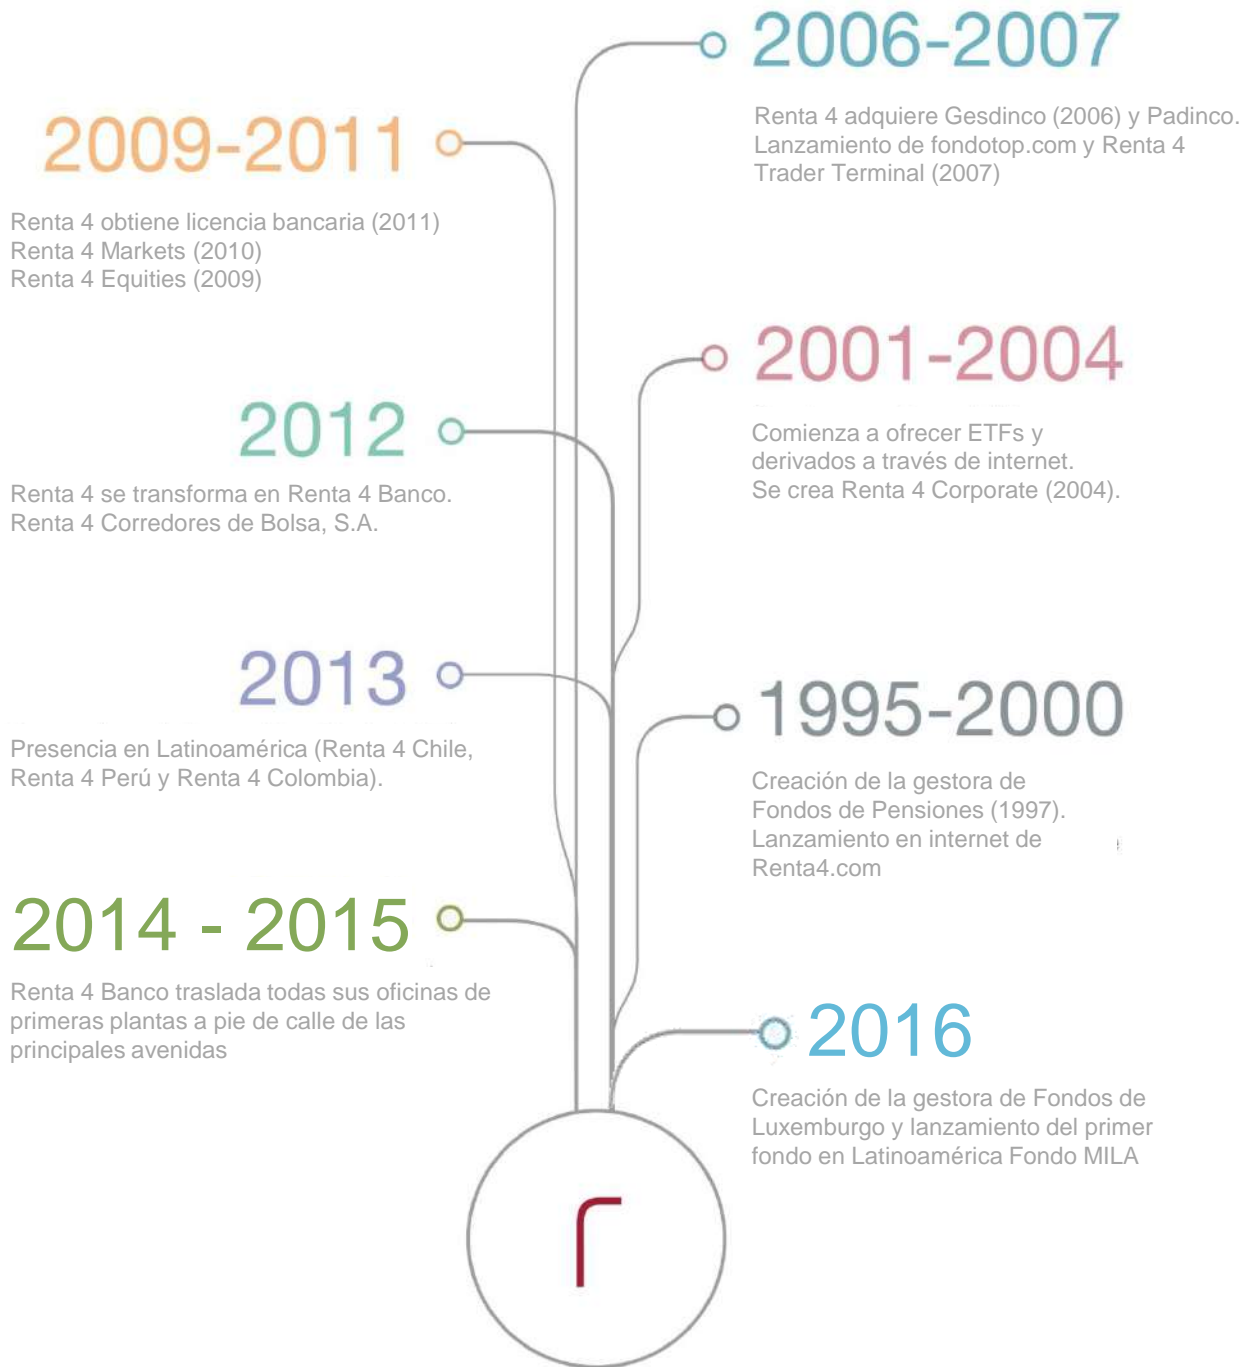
2006-2007

Renta 4 adquiere Gesdinco (2006) y Padinco. Lanzamiento de fondotop.com y Renta 4 Trader Terminal (2007)

2009-2011

Renta 4 obtiene licencia bancaria (2011)
Renta 4 Markets (2010)
Renta 4 Equities (2009)

2001-2004

Comienza a ofrecer ETFs y derivados a través de internet.
Se crea Renta 4 Corporate (2004).

2012

Renta 4 se transforma en Renta 4 Banco.
Renta 4 Corredores de Bolsa, S.A.

2013

Presencia en Latinoamérica (Renta 4 Chile, Renta 4 Perú y Renta 4 Colombia).

1995-2000

Creación de la gestora de Fondos de Pensiones (1997).
Lanzamiento en internet de Renta4.com

2014 - 2015

Renta 4 Banco traslada todas sus oficinas de primeras plantas a pie de calle de las principales avenidas

2016

Creación de la gestora de Fondos de Luxemburgo y lanzamiento del primer fondo en Latinoamérica Fondo MILA